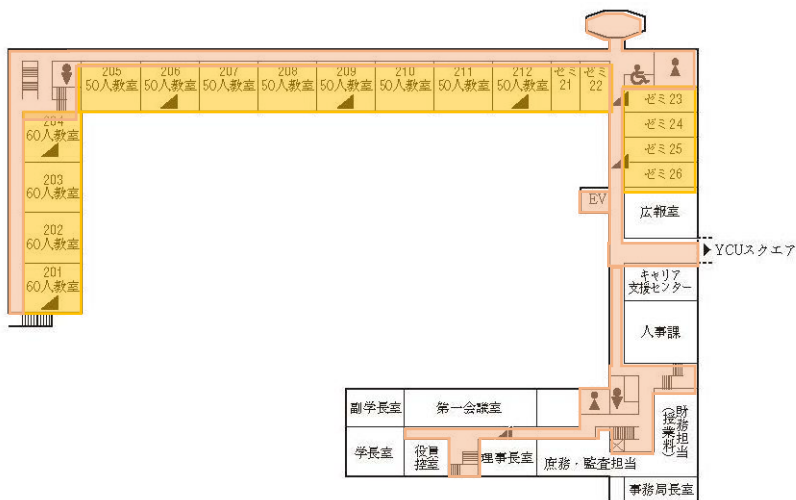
205
50人教室

206
50人教室

207
50人教室

208
50人教室

209
50人教室

210
50人教室

211
50人教室

212
50人教室

ゼミ
21

ゼミ
22

ゼミ23

ゼミ24

ゼミ25

ゼミ26

204
60人教室

203
60人教室

202
60人教室

201
60人教室

EV

広報室

YCUスクエア

キャリア
支援センター

人事課

副学長室

第一会議室

学長室

役員
控室

理事長室

庶務・監査担当

財務担当
(授業料)

事務局長室